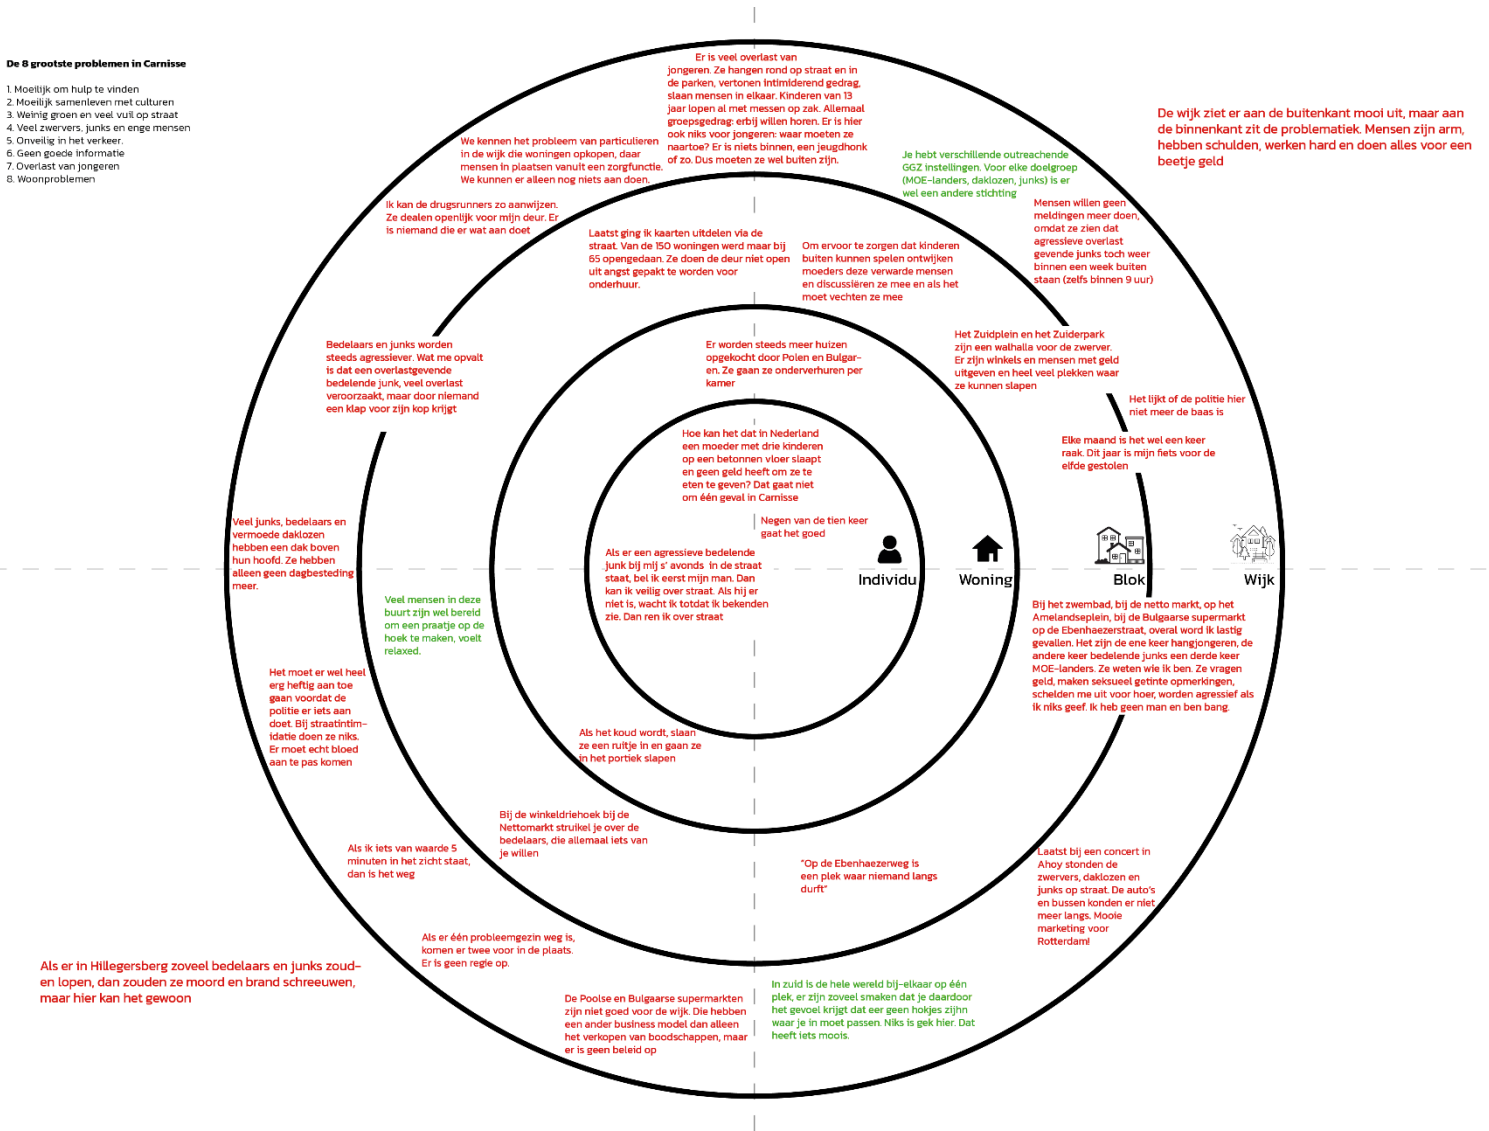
De 8 grootste problemen in Carnisse

1. Moeilijk om hulp te vinden
2. Moeilijk samenleven met culturen
3. Weinig groen en veel vuil op straat
4. Veel zwervers, junks en enge mensen
5. Onveilig in het verkeer.
6. Geen goede informatie
7. Overlast van jongeren
8. Woonproblemen

Er is veel overlast van jongeren. Ze hangen rond op straat en in de parken, vertonen intimiderend gedrag, slaan mensen in elkaar. Kinderen van 13 jaar lopen al met messen op zak. Allemaal groepsgedrag: erbij willen horen. Er is hier ook niks voor jongeren: waar moeten ze naartoe? Er is niets binnen, een jeugdhonk of zo. Dus moeten ze wel buiten zijn.

De wijk ziet er aan de buitenkant mooi uit, maar aan de binnenkant zit de problematiek. Mensen zijn arm, hebben schulden, werken hard en doen alles voor een beetje geld

We kennen het probleem van particulieren in de wijk die woningen opkopen, daar mensen in plaatsen vanuit een zorgfunctie. We kunnen er alleen nog niets aan doen.

Je hebt verschillende outreachende GGZ instellingen. Voor elke doelgroep (MOE-landers, daklozen, junks) is er wel een andere stichting

Ik kan de drugsrunners zo aanwijzen. Ze dealen openlijk voor mijn deur. Er is niemand die er wat aan doet

Mensen willen geen meldingen meer doen, omdat ze zien dat agressieve overlast gevende junks toch weer binnen een week buiten staan (zelfs binnen 9 uur)

Laatst ging ik kaarten uitdelen via de straat. Van de 150 woningen werd maar bij 65 opengedaan. Ze doen de deur niet open uit angst gepakt te worden voor onderhuur.

Om ervoor te zorgen dat kinderen buiten kunnen spelen ontwijken moeders deze verwarde mensen en discussiëren ze mee en als het moet vechten ze mee

Bedelaars en junks worden steeds agressiever. Wat me opvalt is dat een overlastgevende bedelende junk, veel overlast veroorzaakt, maar door niemand een klap voor zijn kop krijgt

Er worden steeds meer huizen opgekocht door Polen en Bulgaren. Ze gaan ze onderverhuren per kamer

Het Zuidplein en het Zuiderpark zijn een walhalla voor de zwerver. Er zijn winkels en mensen met geld uitgeven en heel veel plekken waar ze kunnen slapen

Het lijkt of de politie hier niet meer de baas is

Hoe kan het dat in Nederland een moeder met drie kinderen op een betonnen vloer slaapt en geen geld heeft om ze te eten te geven? Dat gaat niet om één geval in Carnisse

Elke maand is het wel een keer raak. Dit jaar is mijn fiets voor de elfde gestolen

Negen van de tien keer gaat het goed

Veel junks, bedelaars en vermoede daklozen hebben een dak boven hun hoofd. Ze hebben alleen geen dagbesteding meer.

Als er een agressieve bedelende junk bij mij s' avonds in de straat staat, bel ik eerst mijn man. Dan kan ik veilig over straat. Als hij er niet is, wacht ik totdat ik bekenden zie. Dan ren ik over straat

Individu

Woning

Blok

Wijk

Veel mensen in deze buurt zijn wel bereid om een praatje op de hoek te maken, voelt relaxed.

Bij het zwembad, bij de netto markt, op het Amelandseplein, bij de Bulgaarse supermarkt op de Ebenhaezerstraat, overal word ik lastig gevallen. Het zijn de ene keer hangjongeren, de andere keer bedelende junks een derde keer MOE-landers. Ze weten wie ik ben. Ze vragen geld, maken seksueel getinte opmerkingen, schelden me uit voor hoer, worden agressief als ik niks geef. Ik heb geen man en ben bang.

Het moet er wel heel erg heftig aan toe gaan voordat de politie er iets aan doet. Bij straatintimidatie doen ze niks. Er moet echt bloed aan te pas komen

Als het koud wordt, slaan ze een ruitje in en gaan ze in het portiek slapen

Bij de winkeldriehoek bij de Nettomarkt struikel je over de bedelaars, die allemaal iets van je willen

Als ik iets van waarde 5 minuten in het zicht staat, dan is het weg

"Op de Ebenhaezerweg is een plek waar niemand langs durft"

Laatst bij een concert in Ahoy stonden de zwervers, daklozen en junks op straat. De auto's en bussen konden er niet meer langs. Mooie marketing voor Rotterdam!

Als er één probleemgezin weg is, komen er twee voor in de plaats. Er is geen regie op.

Als er in Hillegersberg zoveel bedelaars en junks zouden lopen, dan zouden ze moord en brand schreeuwen, maar hier kan het gewoon

In zuid is de hele wereld bij-elkaar op één plek, er zijn zoveel smaken dat je daardoor het gevoel krijgt dat er geen hokjes zijn waar je in moet passen. Niks is gek hier. Dat heeft iets moois.

De Poolse en Bulgaarse supermarkten zijn niet goed voor de wijk. Die hebben een ander business model dan alleen het verkopen van boodschappen, maar er is geen beleid op